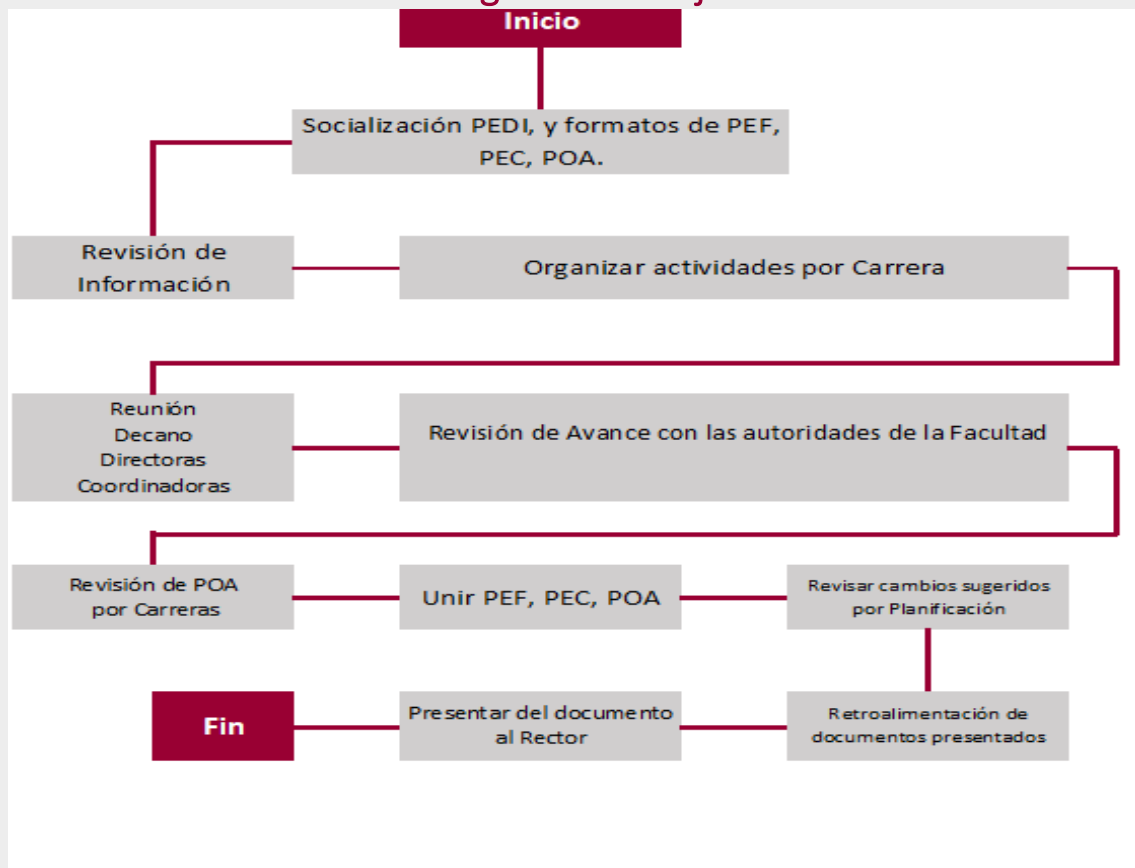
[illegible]

Inicio

Socialización PEDI, y formatos de PEF, PEC, POA.

Revisión de Información

Organizar actividades por Carrera

Reunión
Decano
Directoras
Coordinadoras

Revisión de Avance con las autoridades de la Facultad

Revisión de POA por Carreras

Unir PEF, PEC, POA

Revisar cambios sugeridos por Planificación

Retroalimentación de documentos presentados

Presentar del documento al Rector

Fin